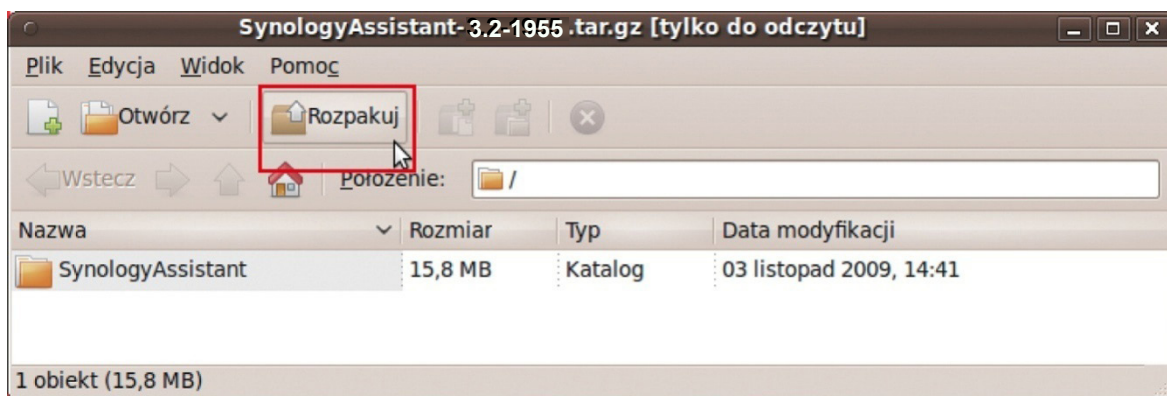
SynologyAssistant-3.2-1955.tar.gz [tylko do odczytu]

Plik Edycja Widok Pomoc

Otwórz Rozpakuj

Wstecz Położenie: /

| Nazwa | Rozmiar | Typ | Data modyfikacji |
|---|---|---|---|
| SynologyAssistant | 15,8 MB | Katalog | 03 listopad 2009, 14:41 |

1 obiekt (15,8 MB)